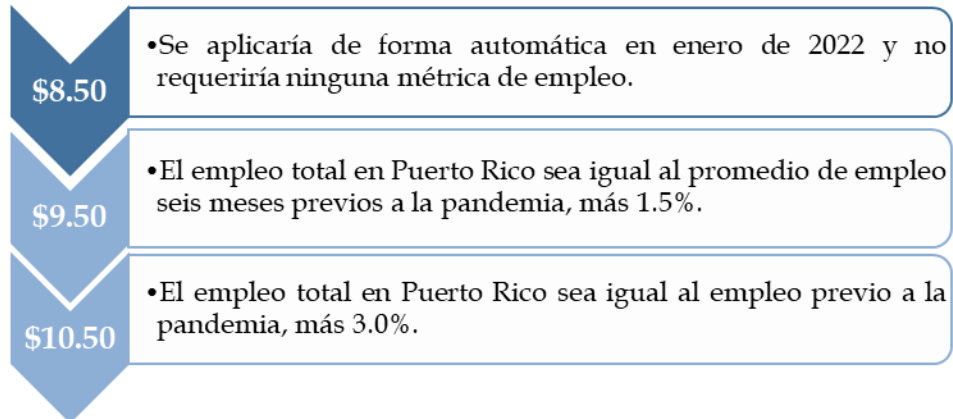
$8.50

•Se aplicaría de forma automática en enero de 2022 y no requeriría ninguna métrica de empleo.

$9.50

•El empleo total en Puerto Rico sea igual al promedio de empleo seis meses previos a la pandemia, más 1.5%.

$10.50

•El empleo total en Puerto Rico sea igual al empleo previo a la pandemia, más 3.0%.